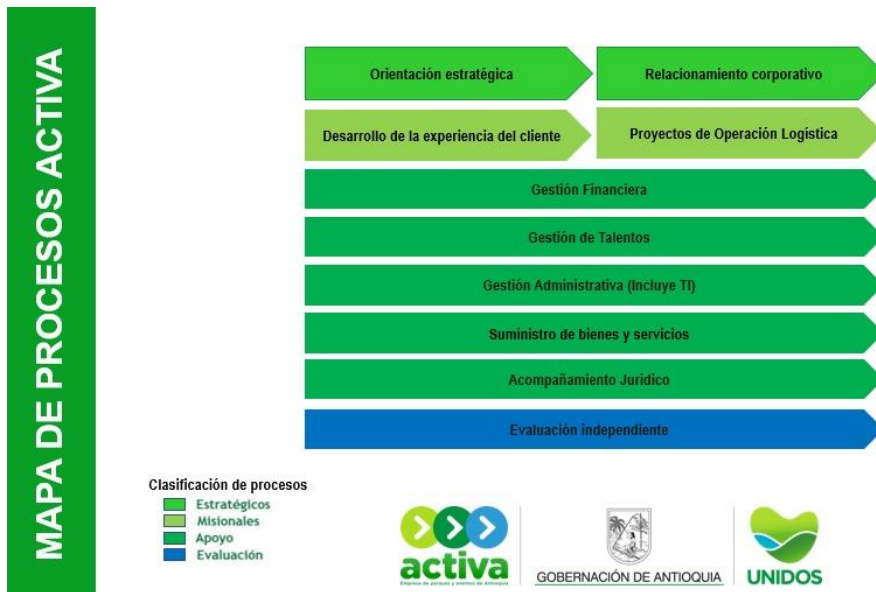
MAPA DE PROCESOS ACTIVA

Orientación estratégica

Relacionamiento corporativo

Desarrollo de la experiencia del cliente

Proyectos de Operación Logística

Gestión Financiera

Gestión de Talentos

Gestión Administrativa (Incluye TI)

Suministro de bienes y servicios

Acompañamiento Jurídico

Evaluación independiente

Clasificación de procesos
Estratégicos
Misionales
Apoyo
Evaluación

activa
Empresa de parques y eventos de Antioquia

GOBERNACIÓN DE ANTIOQUIA

UNIDOS